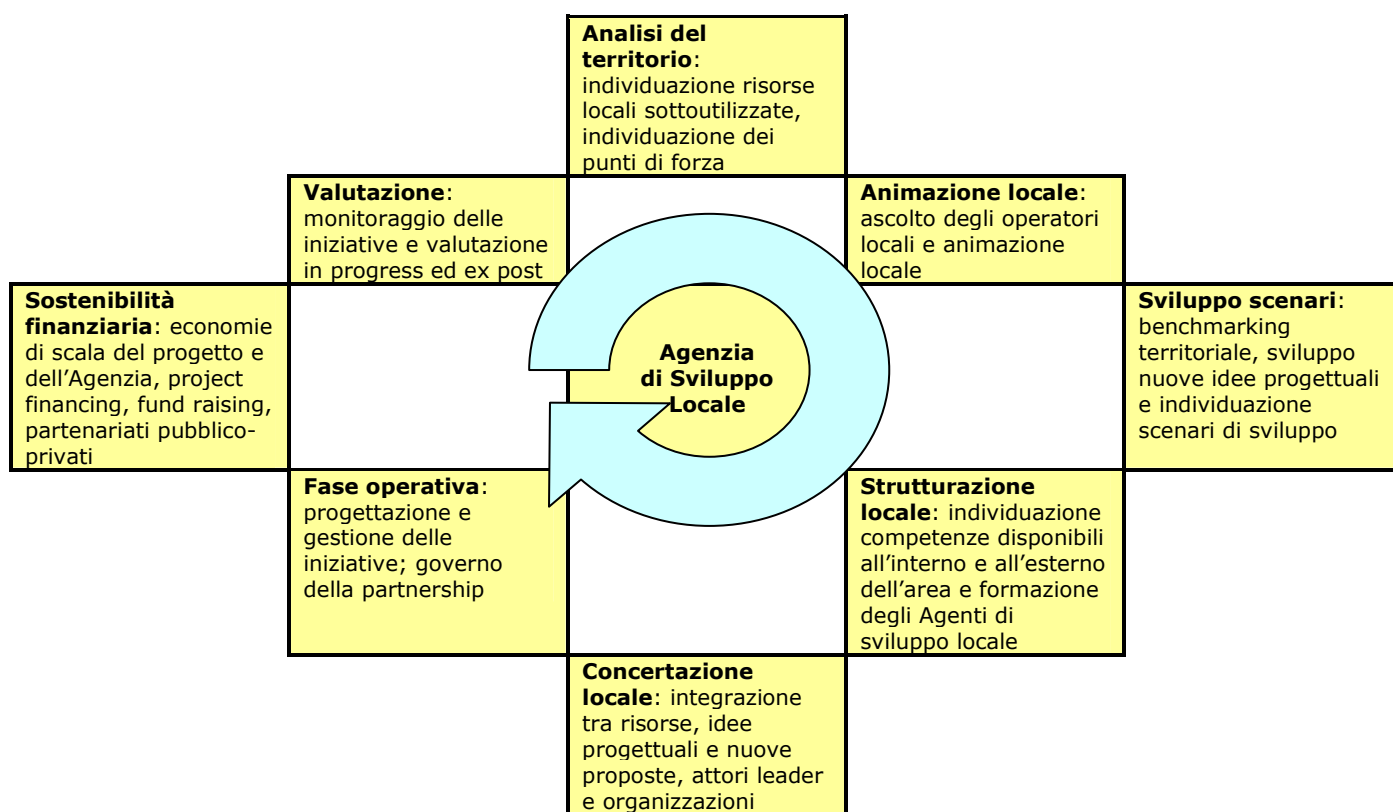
**Analisi del territorio**: individuazione risorse locali sottoutilizzate, individuazione dei punti di forza

**Valutazione**: monitoraggio delle iniziative e valutazione in progress ed ex post

**Animazione locale**: ascolto degli operatori locali e animazione locale

**Sostenibilità finanziaria**: economie di scala del progetto e dell'Agenzia, project financing, fund raising, partenariati pubblico-privati

**Agenzia di Sviluppo Locale**

**Sviluppo scenari**: benchmarking territoriale, sviluppo nuove idee progettuali e individuazione scenari di sviluppo

**Fase operativa**: progettazione e gestione delle iniziative; governo della partnership

**Strutturazione locale**: individuazione competenze disponibili all'interno e all'esterno dell'area e formazione degli Agenti di sviluppo locale

**Concertazione locale**: integrazione tra risorse, idee progettuali e nuove proposte, attori leader e organizzazioni